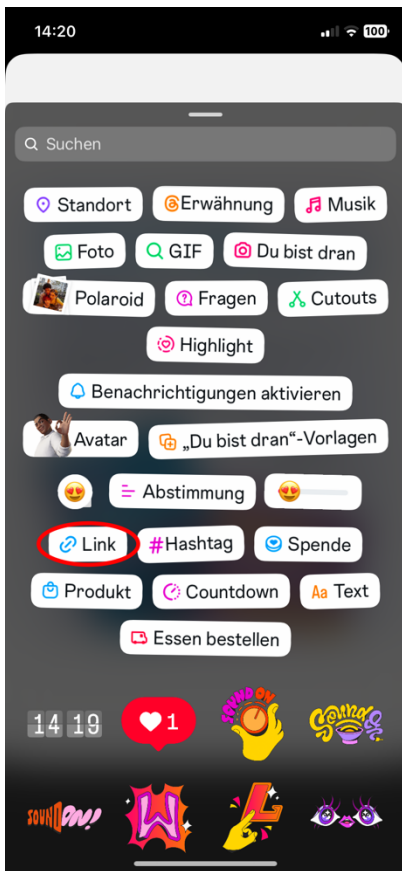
14:20

100

Suchen

Standort

Erwähnung

Musik

Foto

GIF

Du bist dran

Polaroid

Fragen

Cutouts

Highlight

Benachrichtigungen aktivieren

Avatar

„Du bist dran"-Vorlagen

Abstimmung

Link

#Hashtag

Spende

Produkt

Countdown

Aa Text

Essen bestellen

14 19

1

SOUND ON

SOUND ON!

W

L